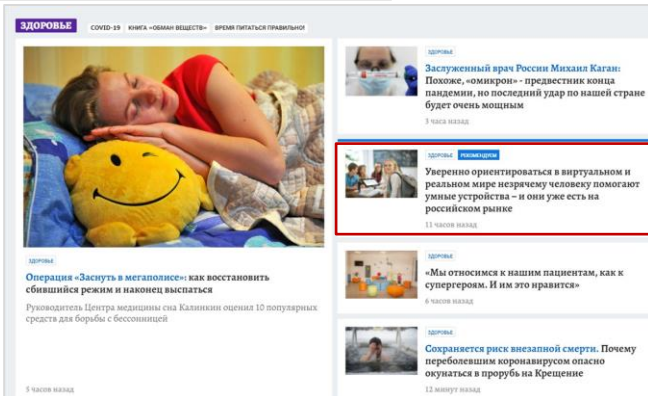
ЗДОРОВЬЕ COVID-19 КНИГА «ОБМАН ВЕЩЕСТВ» ВРЕМЯ ПИТАТЬСЯ ПРАВИЛЬНО!

ЗДОРОВЬЕ

Операция «Заснуть в мегаполисе»: как восстановить сбившийся режим и наконец выспаться

Руководитель Центра медицины сна Калинкин оценил 10 популярных средств для борьбы с бессонницей

5 часов назад

ЗДОРОВЬЕ

Заслуженный врач России Михаил Каган: Похоже, «омикрон» - предвестник конца пандемии, но последний удар по нашей стране будет очень мощным

3 часа назад

ЗДОРОВЬЕ РЕКОМЕНДУЕМ

Уверенно ориентироваться в виртуальном и реальном мире незрячему человеку помогают умные устройства – и они уже есть на российском рынке

11 часов назад

ЗДОРОВЬЕ

«Мы относимся к нашим пациентам, как к супергероям. И им это нравится»

6 часов назад

ЗДОРОВЬЕ

Сохраняется риск внезапной смерти. Почему переболевшим коронавирусом опасно окунаться в прорубь на Крещение

12 минут назад